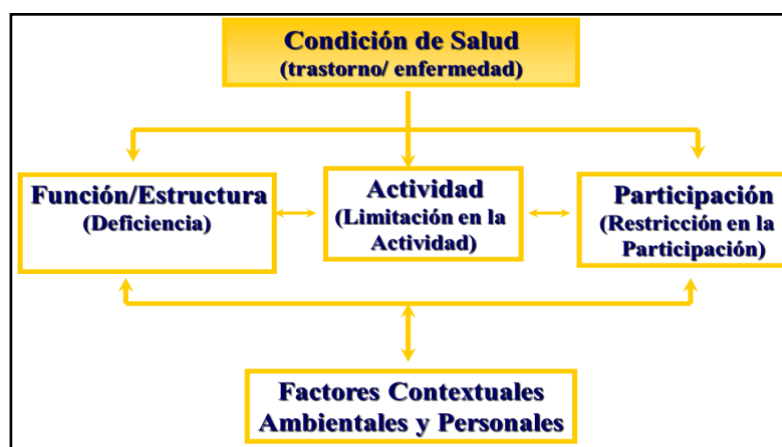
Condición de Salud
(trastorno/ enfermedad)

Función/Estructura
(Deficiencia)

Actividad
(Limitación en la Actividad)

Participación
(Restricción en la Participación)

Factores Contextuales
Ambientales y Personales